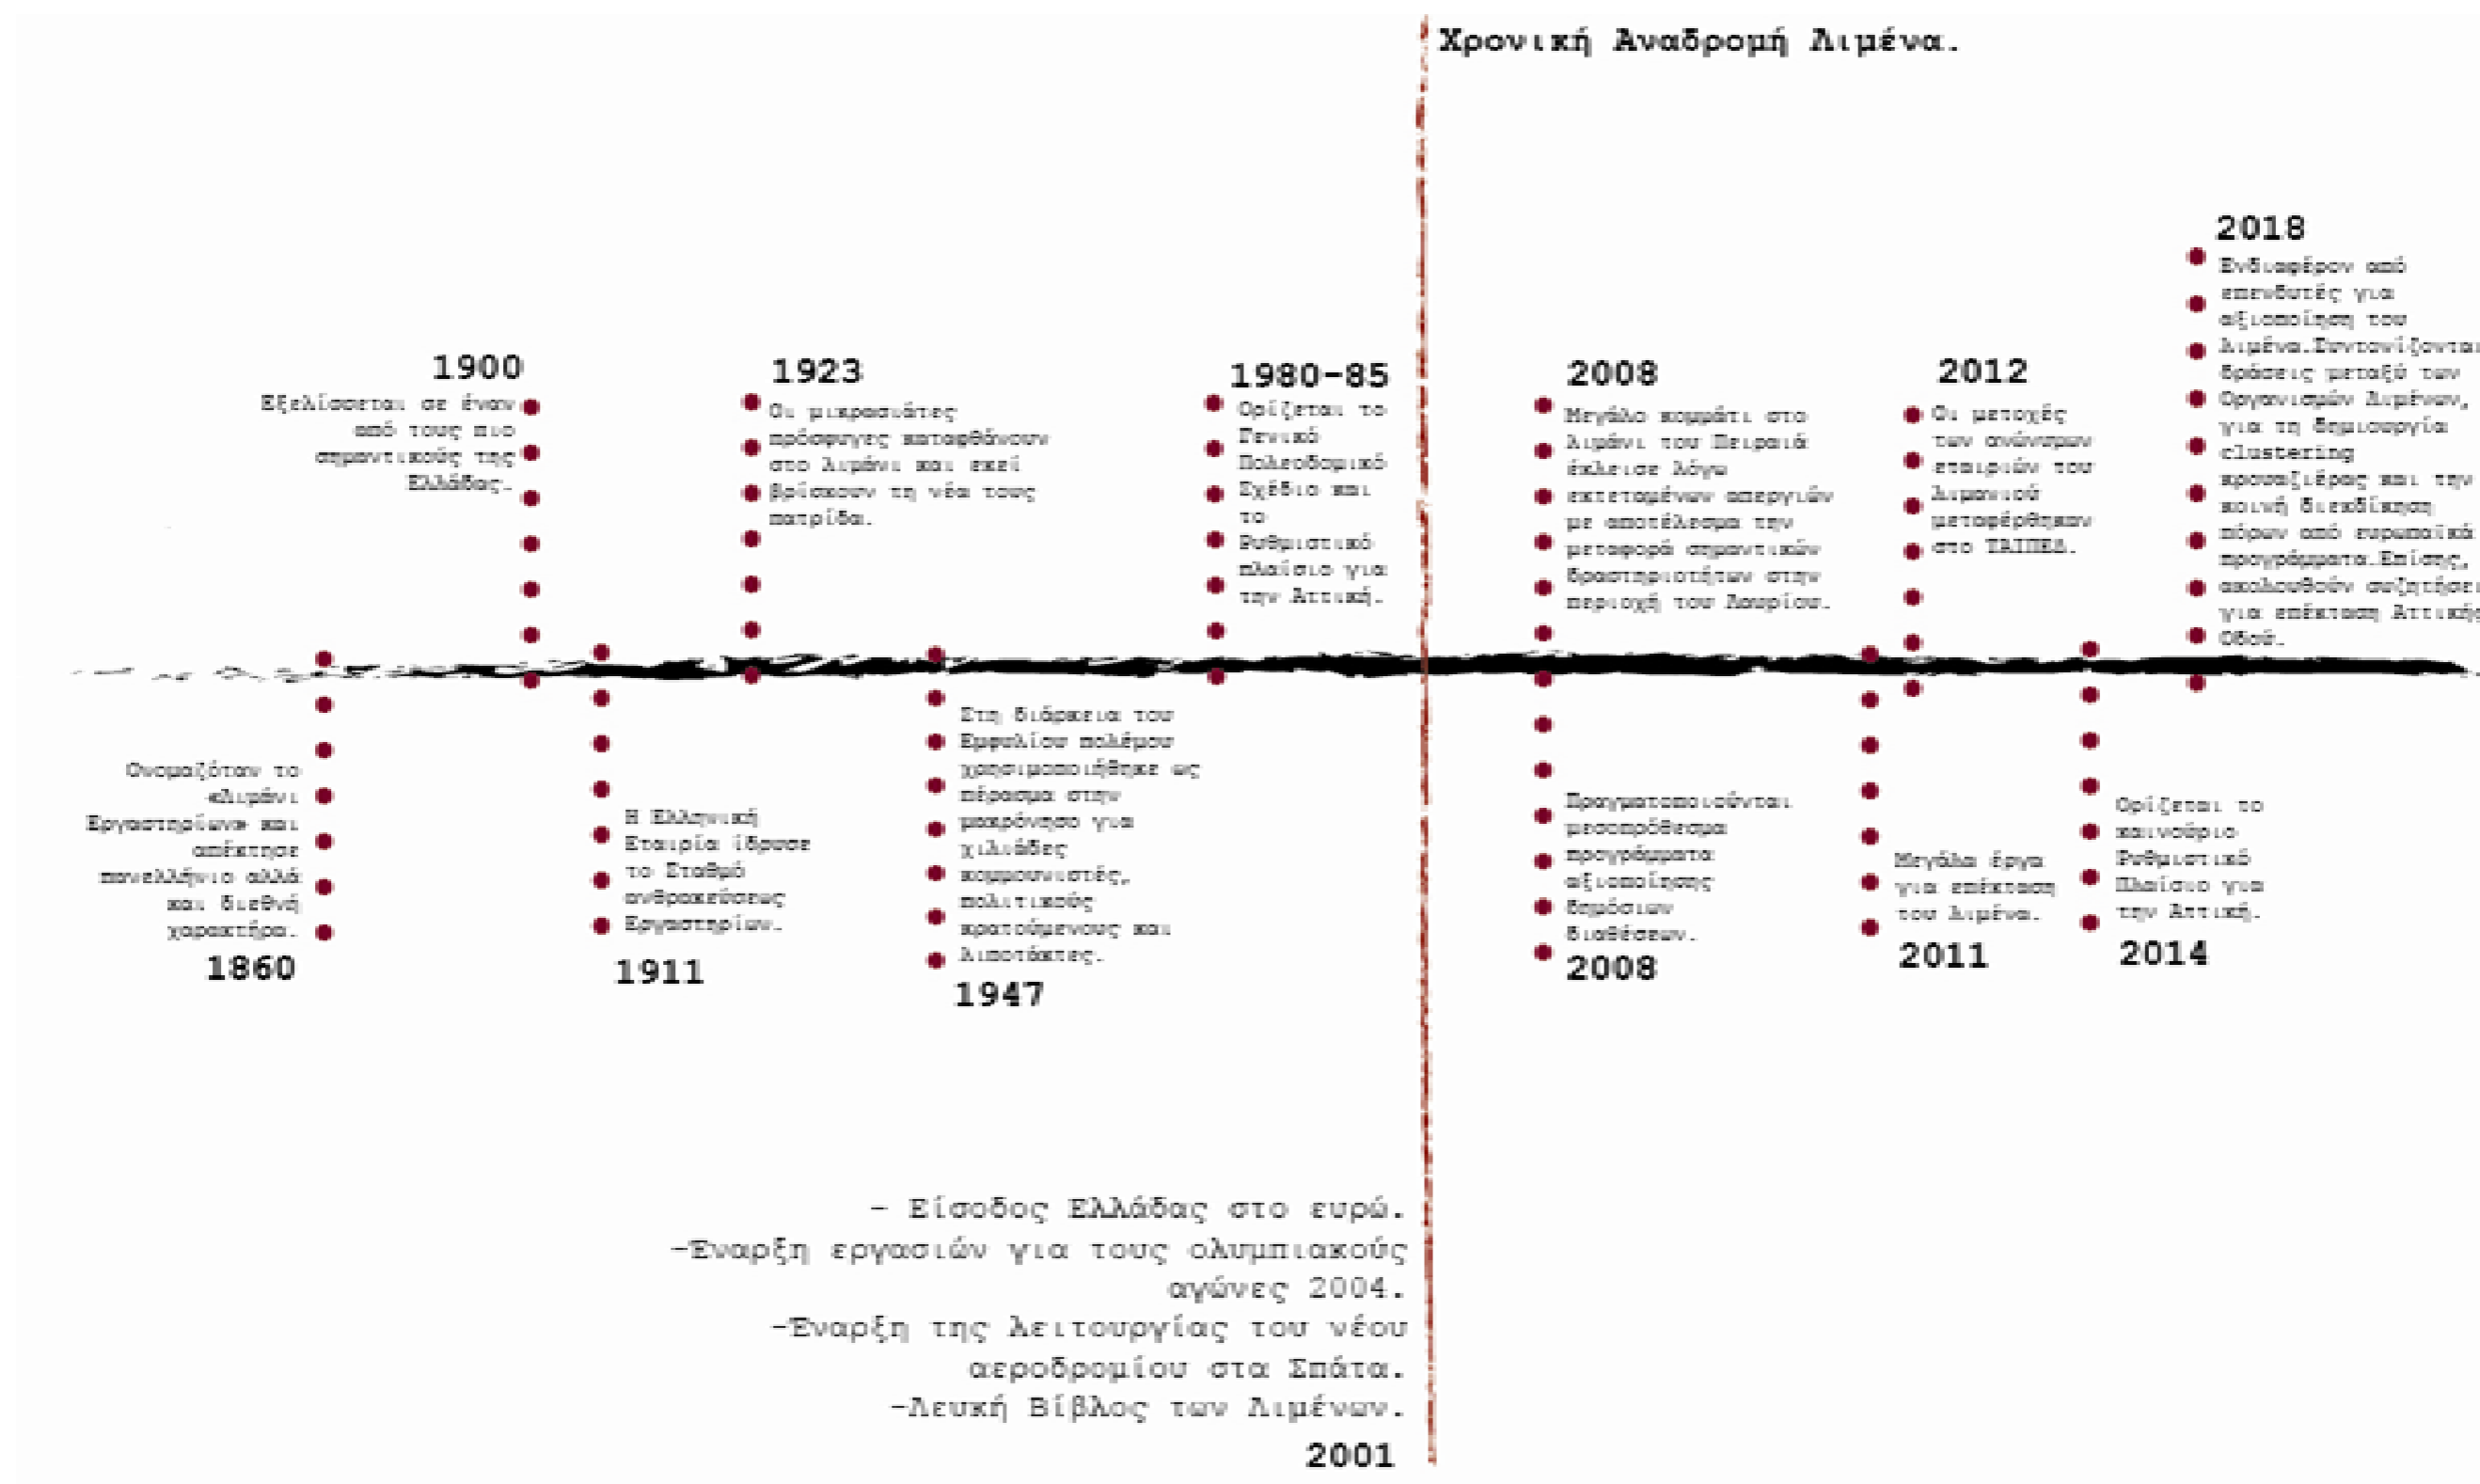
Χρονική Αναδρομή Λιμένα.

1900
Εξελίσσεται σε έναν από τους πιο σημαντικούς της Ελλάδας.

1923
Οι μικρασιάτες πρόσφυγες καταφθάνουν στο λιμάνι και εκεί βρίσκουν τη νέα τους πατρίδα.

1980-85
Ορίζεται το Γενικό Πολεοδομικό Σχέδιο και το Ρυθμιστικό πλαίσιο για την Αττική.

2008
Μεγάλο κομμάτι στο λιμάνι του Πειραιά έκλεισε λόγω εκτεταμένων απεργιών με αποτέλεσμα την μεταφορά σημαντικών δραστηριοτήτων στην περιοχή του Λαυρίου.

2012
Οι μετοχές των ανώνυμων εταιριών του λιμανιού μεταφέρθηκαν στο ΤΑΙΠΕΔ.

2018
Ενδιαφέρον από επενδυτές για αξιοποίηση του λιμένα.Συντονίζονται δράσεις μεταξύ των Οργανισμών Λιμένων, για τη δημιουργία clustering κρουαζιέρας και την κοινή διεκδίκηση πόρων από ευρωπαϊκά προγράμματα.Επίσης, ακολουθούν συζητήσεις για επέκταση Αττικής Οδού.

Ονομαζόταν το «Λιμάνι Εργαστηρίων» και απέκτησε πανελλήνιο αλλά και διεθνή χαρακτήρα.
1860

Η Ελληνική Εταιρία ίδρυσε το Σταθμό ανθρακεύσεως Εργαστηρίων.
1911

Στη διάρκεια του Εμφυλίου πολέμου χρησιμοποιήθηκε ως πέρασμα στην μακρόνησο για χιλιάδες κομμουνιστές, πολιτικούς κρατούμενους και λιποτάκτες.
1947

Πραγματοποιούνται μεσοπρόθεσμα προγράμματα αξιοποίησης δημόσιων διαθέσεων.
2008

Μεγάλα έργα για επέκταση του λιμένα.
2011

Ορίζεται το καινούριο Ρυθμιστικό Πλαίσιο για την Αττική.
2014

- Είσοδος Ελλάδας στο ευρώ.
-Έναρξη εργασιών για τους ολυμπιακούς αγώνες 2004.
-Έναρξη της λειτουργίας του νέου αεροδρομίου στα Σπάτα.
-Λευκή Βίβλος των Λιμένων.
2001